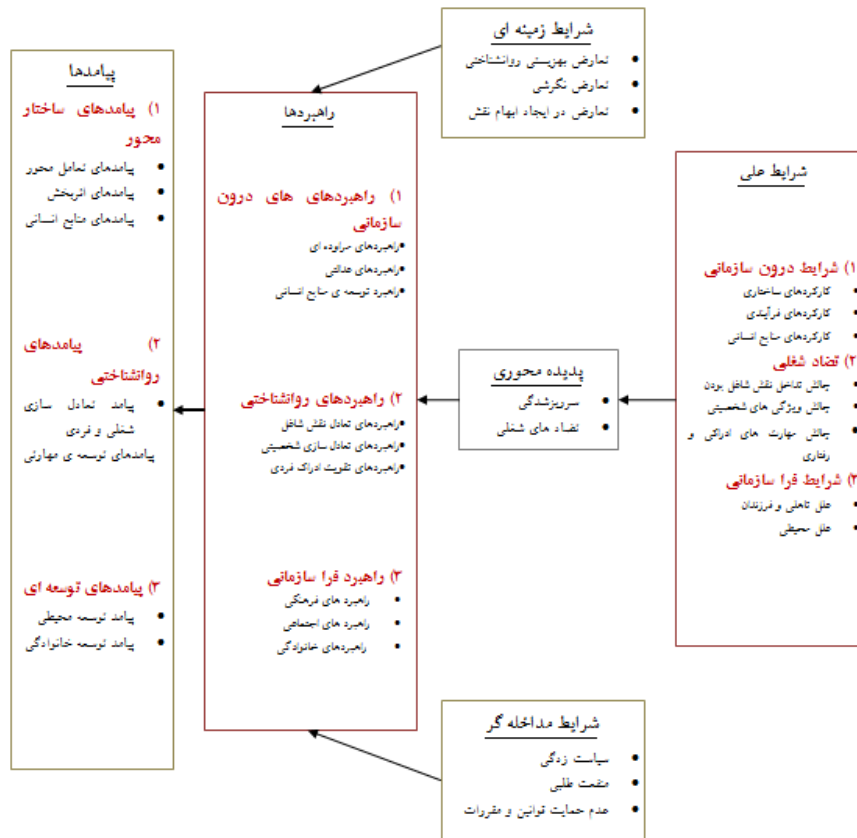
شرایط زمینه ای
• تعارض بهزیستی روانشناختی
• تعارض نگرشی
• تعارض در ایجاد ابهام نقش

شرایط علی
۱) شرایط درون سازمانی
• کارکردهای ساختاری
• کارکردهای فرآیندی
• کارکردهای منابع انسانی
۲) تضاد شغلی
• چالش تداخل نقش شاغل بودن
• چالش ویژگی های شخصیتی
• چالش مهارت های ادراکی و رفتاری
۳) شرایط فرا سازمانی
• علل تاهلی و فرزندان
• علل محیطی

پدیده محوری
• سرریزشدگی
• تضاد های شغلی

راهبردها
۱) راهبردهای های درون سازمانی
•راهبردهای سرانوده ای
•راهبردهای عدالتی
•راهبرد توسعه ی منابع انسانی
۲) راهبردهای روانشناختی
•راهبردهای تعادل نقش شاغل
•راهبردهای تعادل سازی شخصیتی
•راهبردهای تقویت ادراک فردی
۳) راهبرد فرا سازمانی
• راهبرد های فرهنگی
• راهبرد های اجتماعی
• راهبردهای خانوادگی

پیامدها
۱) پیامدهای ساختار محور
• پیامدهای تعامل محور
• پیامدهای اثربخش
• پیامدهای منابع انسانی
۲) پیامدهای روانشناختی
• پیامد تعادل سازی شغلی و فردی
پیامدهای توسعه ی مهارتی
۳) پیامدهای توسعه ای
• پیامد توسعه محیطی
• پیامد توسعه خانوادگی

شرایط مداخله گر
• سیاست زدگی
• منفعت طلبی
• عدم حمایت قوانین و مقررات